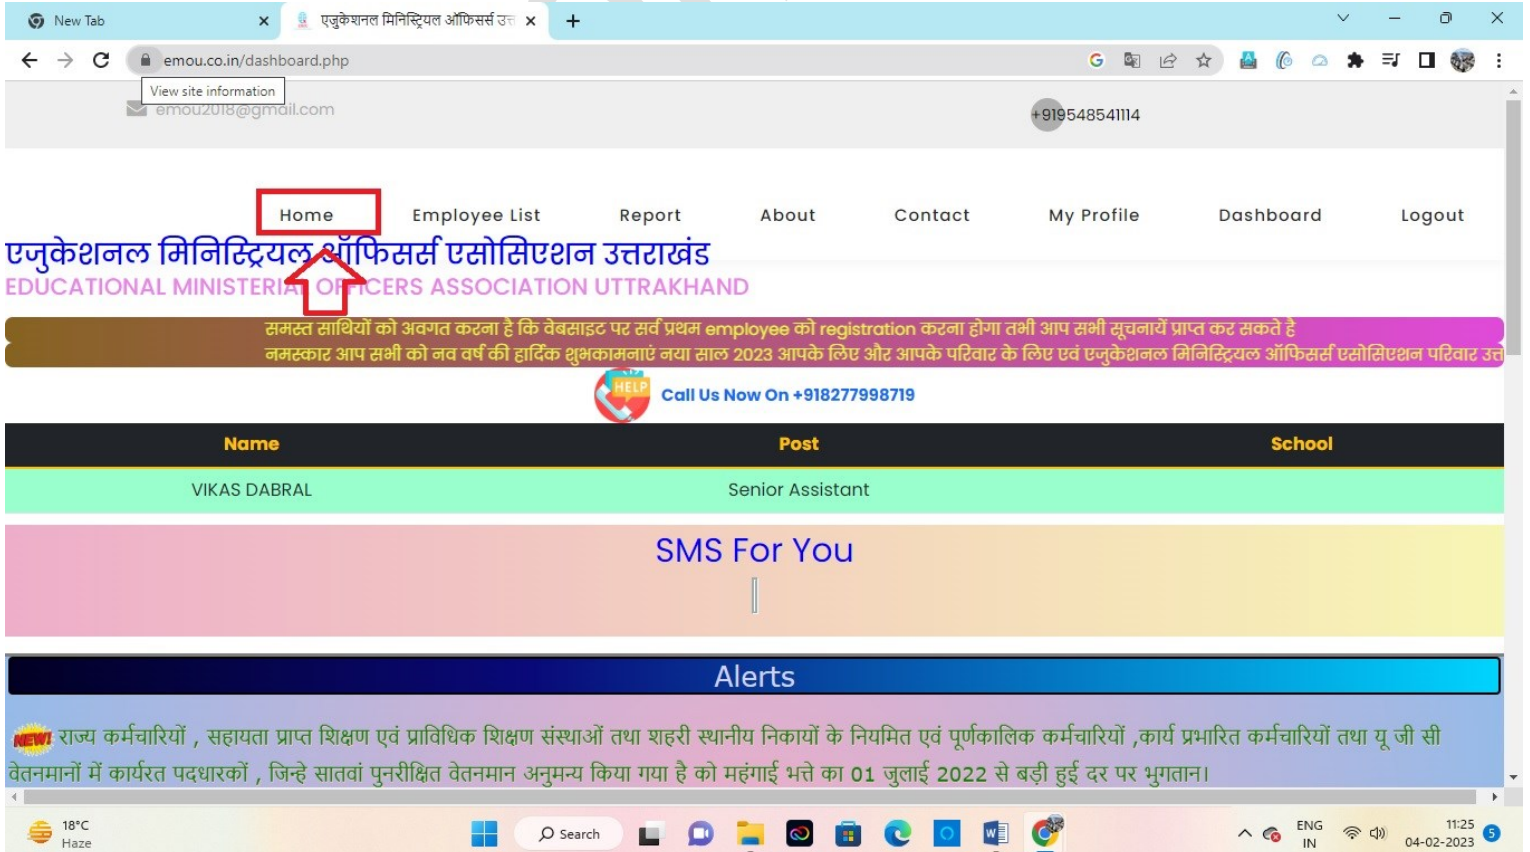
New Tab
एजुकेशनल मिनिस्ट्रियल ऑफिसर्स उत्त
emou.co.in/dashboard.php
View site information
emou2018@gmail.com
+919548541114

Home Employee List Report About Contact My Profile Dashboard Logout

एजुकेशनल मिनिस्ट्रियल ऑफिसर्स एसोसिएशन उत्तराखंड
EDUCATIONAL MINISTERIAL OFFICERS ASSOCIATION UTTRAKHAND

समस्त साथियों को अवगत करना है कि वेबसाइट पर सर्व प्रथम employee को registration करना होगा तभी आप सभी सूचनायें प्राप्त कर सकते है
नमस्कार आप सभी को नव वर्ष की हार्दिक शुभकामनाएं नया साल 2023 आपके लिए और आपके परिवार के लिए एवं एजुकेशनल मिनिस्ट्रियल ऑफिसर्स एसोसिएशन परिवार उत्त

HELP
Call Us Now On +918277998719

| Name | Post | School |
|---|---|---|
| VIKAS DABRAL | Senior Assistant | |

SMS For You

Alerts

NEW! राज्य कर्मचारियों , सहायता प्राप्त शिक्षण एवं प्राविधिक शिक्षण संस्थाओं तथा शहरी स्थानीय निकायों के नियमित एवं पूर्णकालिक कर्मचारियों ,कार्य प्रभारित कर्मचारियों तथा यू जी सी वेतनमानों में कार्यरत पदधारकों , जिन्हे सातवां पुनरीक्षित वेतनमान अनुमन्य किया गया है को महंगाई भत्ते का 01 जुलाई 2022 से बढ़ी हुई दर पर भुगतान।

18°C
Haze
Search
ENG
IN
11:25
04-02-2023
5